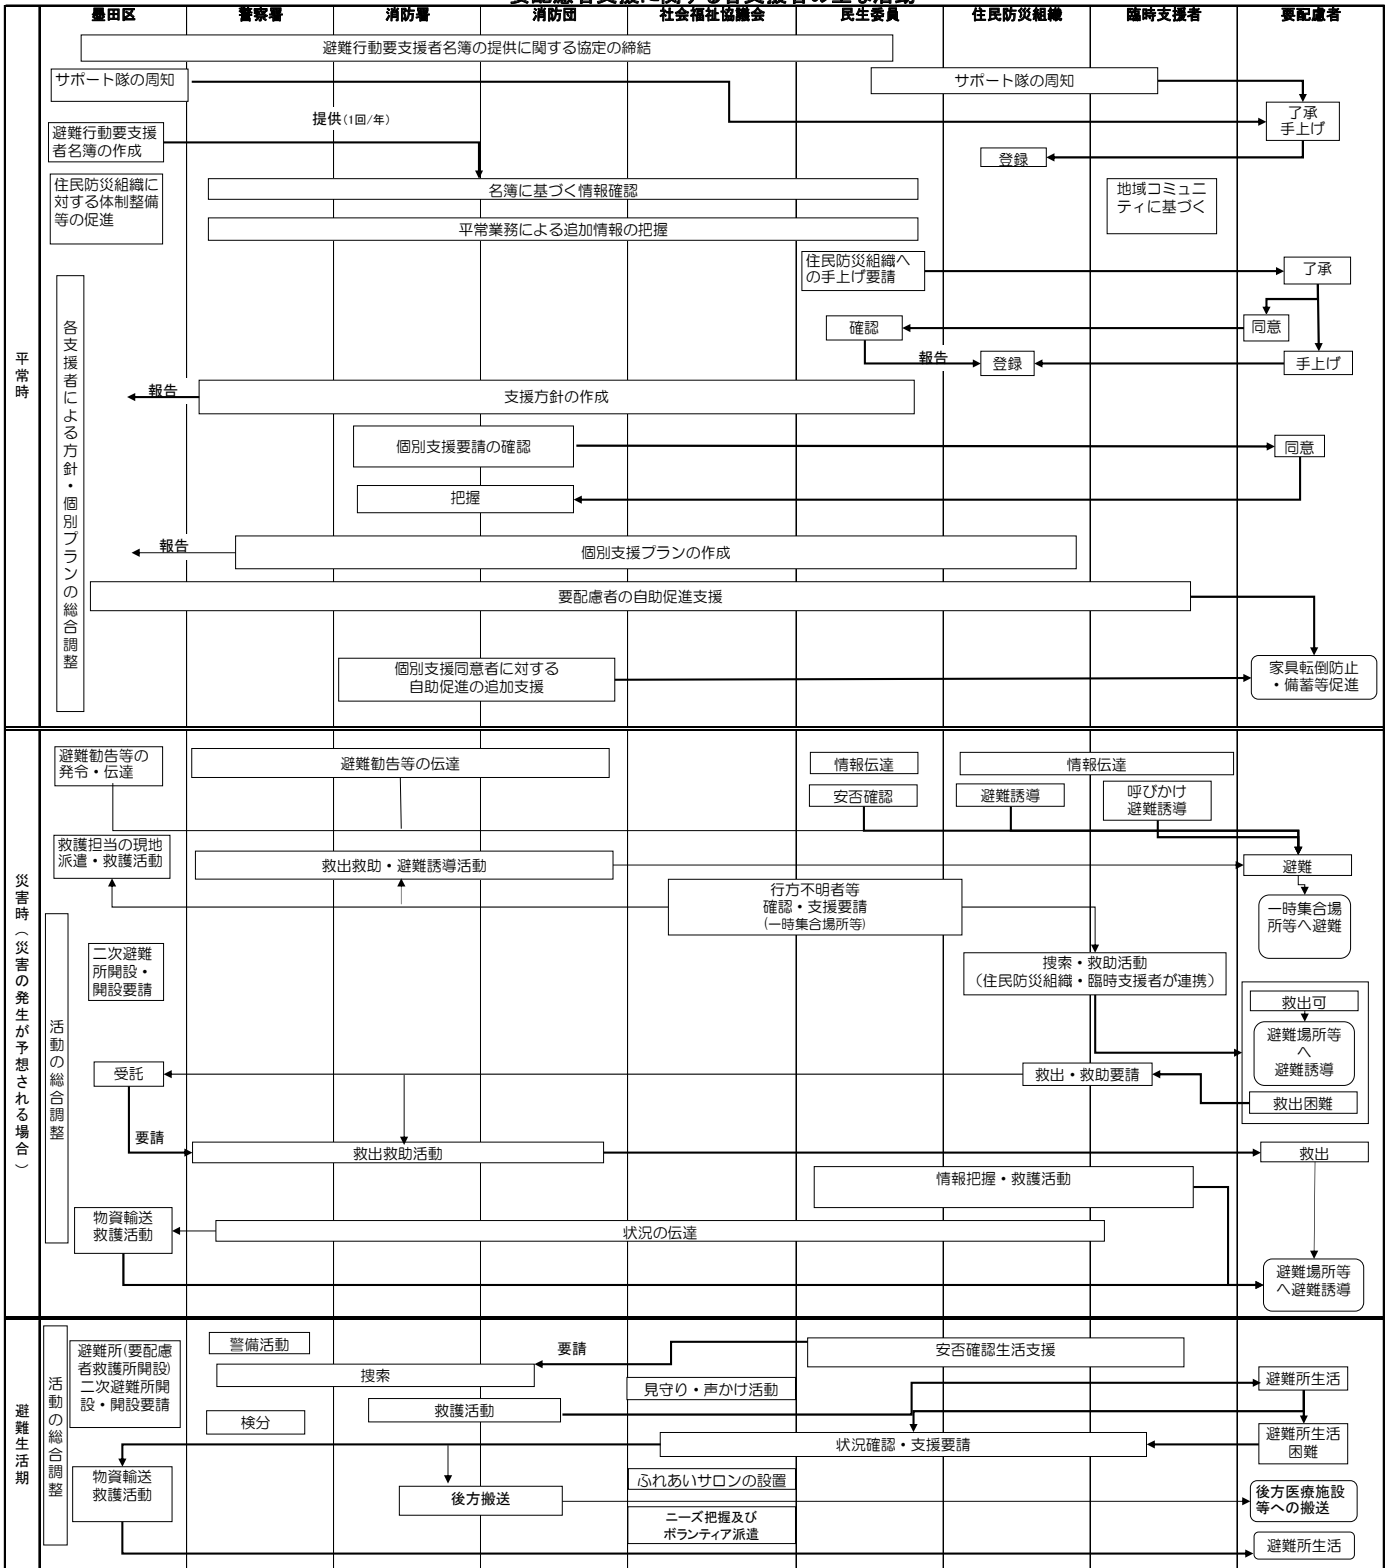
要配慮者支援に関する各支援者の主な活動

| 墨田区 | 警察署 | 消防署 | 消防団 | 社会福祉協議会 | 民生委員 | 住民防災組織 | 臨時支援者 | 要配慮者 |
|---|---|---|---|---|---|---|---|---|

平常時

避難行動要支援者名簿の提供に関する協定の締結

サポート隊の周知

サポート隊の周知

了承
手上げ

提供(1回/年)

避難行動要支援者名簿の作成

登録

住民防災組織に対する体制整備等の促進

名簿に基づく情報確認

地域コミュニティに基づく

平常業務による追加情報の把握

住民防災組織への手上げ要請

了承

同意

確認

報告

登録

手上げ

各支援者による方針・個別プランの総合調整

報告

支援方針の作成

個別支援要請の確認

同意

把握

報告

個別支援プランの作成

要配慮者の自助促進支援

個別支援同意者に対する自助促進の追加支援

家具転倒防止・備蓄等促進

災害時(災害の発生が予想される場合)

避難勧告等の発令・伝達

避難勧告等の伝達

情報伝達

情報伝達

安否確認

避難誘導

呼びかけ避難誘導

救護担当の現地派遣・救護活動

救出救助・避難誘導活動

避難

行方不明者等確認・支援要請(一時集合場所等)

一時集合場所等へ避難

二次避難所開設・開設要請

活動の総合調整

捜索・救助活動(住民防災組織・臨時支援者が連携)

救出可

避難場所等へ避難誘導

受託

救出・救助要請

救出困難

要請

救出救助活動

救出

情報把握・救護活動

物資輸送救護活動

状況の伝達

避難場所等へ避難誘導

避難生活期

活動の総合調整

避難所(要配慮者救護所開設)二次避難所開設・開設要請

警備活動

要請

安否確認生活支援

捜索

見守り・声かけ活動

避難所生活

検分

救護活動

状況確認・支援要請

避難所生活困難

物資輸送救護活動

ふれあいサロンの設置

後方搬送

後方医療施設等への搬送

ニーズ把握及びボランティア派遣

避難所生活